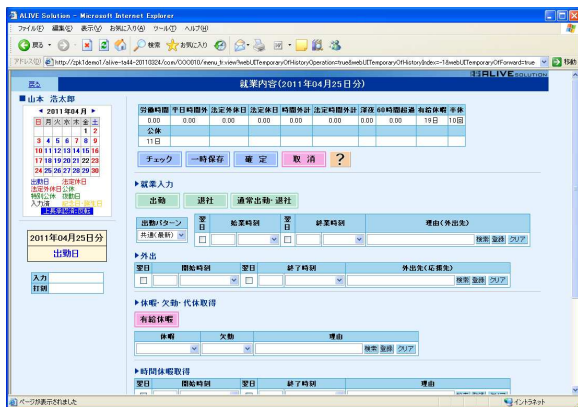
ALIVE Solution - Microsoft Internet Explorer

ファイル(F) 編集(E) 表示(V) お気に入り(A) ツール(T) ヘルプ(H)

戻る 検索 お気に入り

アドレス(D) http://zpk1demo1/alive-ta44-20110324/com/CO0010/menu_tr.view?webUITemporaryOfHistoryOperation=true&webUITemporaryOfHistoryIndex=-1&webUITemporaryOfForward=true 移動

ALIVE SOLUTION

戻る

就業内容(2011年04月25日分)

■山本 浩太郎

◀ 2011年04月 ▶

| 日 | 月 | 火 | 水 | 木 | 金 | 土 |
|---|---|---|---|---|---|---|
| | | | | | 1 | 2 |
| 3 | 4 | 5 | 6 | 7 | 8 | 9 |
| 10 | 11 | 12 | 13 | 14 | 15 | 16 |
| 17 | 18 | 19 | 20 | 21 | 22 | 23 |
| 24 | 25 | 26 | 27 | 28 | 29 | 30 |

出勤日 法定休日
法定外休日 公休
特別公休 休職日
入力済 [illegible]
上長承認済 確認

2011年04月25日分

出勤日

入力
打刻

| 労働時間 | 平日時間外 | 法定外休日 | 法定休日 | 時間外計 | 法定時間外 | 深夜 | 60時間超過 | 有給休暇 | 半休 |
|---|---|---|---|---|---|---|---|---|---|
| 0.00 | 0.00 | 0.00 | 0.00 | 0.00 | 0.00 | 0.00 | 0.00 | 19日 | 10回 |
| 公休 | | | | | | | | | |
| 11日 | | | | | | | | | |

チェック 一時保存 確定 取消 ?

▶就業入力

出勤 退社 通常出勤・退社

| 出勤パターン | 翌日 | 始業時刻 | 翌日 | 終業時刻 | 理由(外出先) |
|---|---|---|---|---|---|
| 共通(最新) | | | | | 検索 登録 クリア |

▶外出

| 翌日 | 開始時刻 | 翌日 | 終了時刻 | 外出先(応援先) |
|---|---|---|---|---|
| | | | | 検索 登録 クリア |

▶休暇・欠勤・代休取得

有給休暇

| 休暇 | 欠勤 | 理由 |
|---|---|---|
| | | 検索 登録 クリア |

▶時間休暇取得

| 翌日 | 開始時刻 | 翌日 | 終了時刻 | 理由 |
|---|---|---|---|---|

ページが表示されました

イントラネット